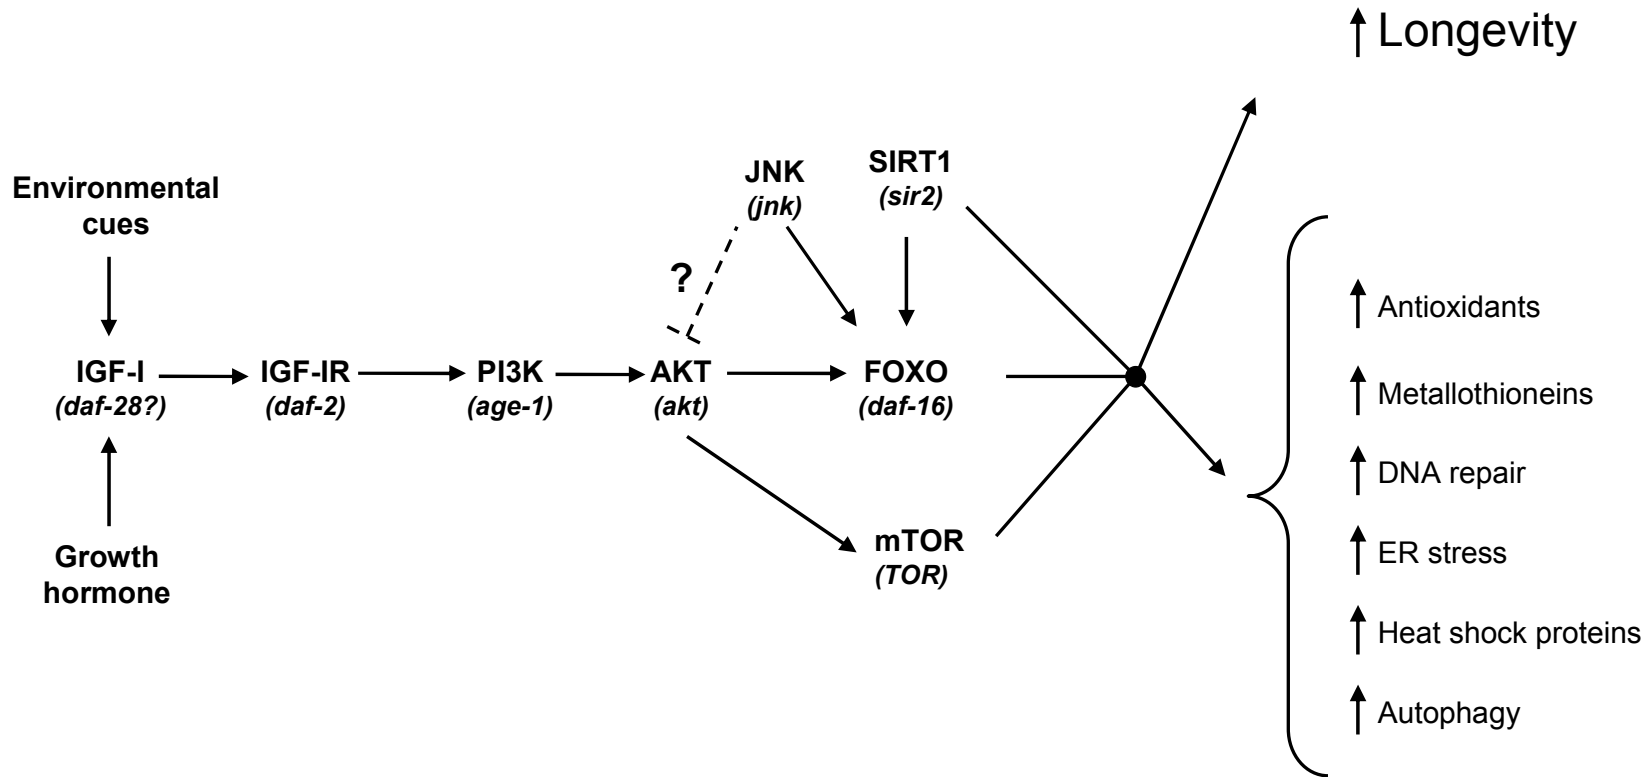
↑ Longevity

Environmental cues

JNK
(jnk)

SIRT1
(sir2)

?

IGF-I
(daf-28?)

IGF-IR
(daf-2)

PI3K
(age-1)

AKT
(akt)

FOXO
(daf-16)

Growth hormone

mTOR
(TOR)

↑ Antioxidants

↑ Metallothioneins

↑ DNA repair

↑ ER stress

↑ Heat shock proteins

↑ Autophagy